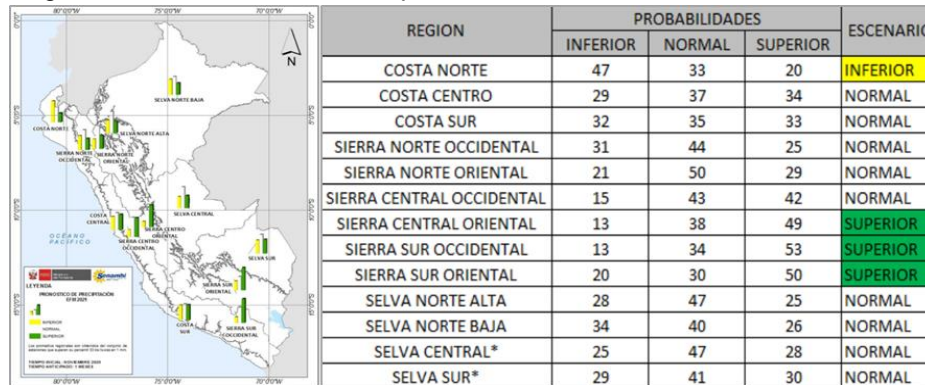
80°00'W 75°00'W 70°00'W

N

SELVA NORTE BAJA

COSTA NORTE

SELVA NORTE ALTA

SIERRA NORTE OCCIDENTAL

SIERRA NORTE ORIENTAL

COSTA CENTRO

SELVA CENTRAL

SIERRA CENTRO OCCIDENTAL

SIERRA CENTRO ORIENTAL

OCEANO PACIFICO

SELVA SUR

SIERRA SUR ORIENTAL

COSTA SUR

SIERRA SUR OCCIDENTAL

Senamhi

LEYENDA

PRONOSTICO DE PRECIPITACION EFM 2024

INFERIOR

NORMAL

SUPERIOR

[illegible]

80°00'W 75°00'W 70°00'W

| REGION | PROBABILIDADES | | | ESCENARIO |
|---|---|---|---|---|
| | INFERIOR | NORMAL | SUPERIOR | |
| COSTA NORTE | 47 | 33 | 20 | INFERIOR |
| COSTA CENTRO | 29 | 37 | 34 | NORMAL |
| COSTA SUR | 32 | 35 | 33 | NORMAL |
| SIERRA NORTE OCCIDENTAL | 31 | 44 | 25 | NORMAL |
| SIERRA NORTE ORIENTAL | 21 | 50 | 29 | NORMAL |
| SIERRA CENTRAL OCCIDENTAL | 15 | 43 | 42 | NORMAL |
| SIERRA CENTRAL ORIENTAL | 13 | 38 | 49 | SUPERIOR |
| SIERRA SUR OCCIDENTAL | 13 | 34 | 53 | SUPERIOR |
| SIERRA SUR ORIENTAL | 20 | 30 | 50 | SUPERIOR |
| SELVA NORTE ALTA | 28 | 47 | 25 | NORMAL |
| SELVA NORTE BAJA | 34 | 40 | 26 | NORMAL |
| SELVA CENTRAL* | 25 | 47 | 28 | NORMAL |
| SELVA SUR* | 29 | 41 | 30 | NORMAL |